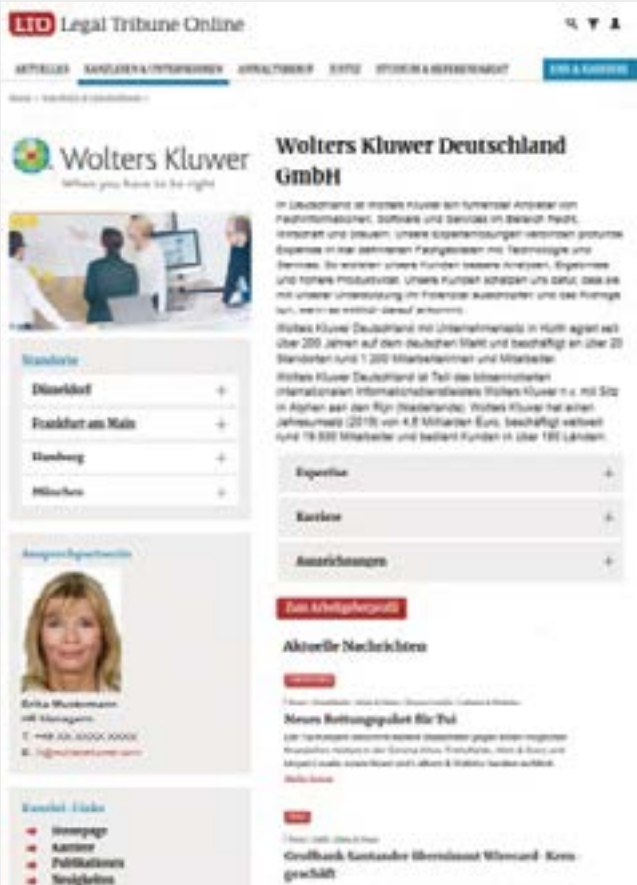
LTO Legal Tribune Online

AKTUELLES KANZLEIEN & UNTERNEHMEN ANWALTSBERUF JUSTIZ STUDIUM & REFERENDARIAT JOBS & KARRIERE

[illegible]

Wolters Kluwer
When you have to be right

Wolters Kluwer Deutschland GmbH

In Deutschland ist Wolters Kluwer ein führender Anbieter von Fachinformationen, Software und Services im Bereich Recht, Wirtschaft und Steuern. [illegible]

Wolters Kluwer Deutschland mit Unternehmenssitz in Hürth agiert seit über 200 Jahren auf dem deutschen Markt und beschäftigt an über 20 Standorten rund 1.200 Mitarbeiterinnen und Mitarbeiter.

Wolters Kluwer Deutschland ist Teil des börsennotierten internationalen Informationsdienstleisters Wolters Kluwer n.v. mit Sitz in Alphen aan den Rijn (Niederlande). Wolters Kluwer hat einen Jahresumsatz (2019) von 4,6 Milliarden Euro, beschäftigt weltweit rund 19.000 Mitarbeiter und bedient Kunden in über 180 Ländern.

Standorte
Düsseldorf +
Frankfurt am Main +
Hamburg +
München +

Expertise +
Karriere +
Auszeichnungen +

Zum Arbeitgeberprofil

Aktuelle Nachrichten

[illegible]
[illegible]
Neues Rettungspaket für Tui
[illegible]
Mehr lesen

Ansprechpartnerin
Erika Mustermann
HR Managerin
T. +49 XX XXXX XXXX
E. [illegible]@wolterskluwer.com

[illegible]
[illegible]
Großbank Santander übernimmt Wirecard-Kerngeschäft

Kanzlei-Links
Homepage
Karriere
Publikationen
Neuigkeiten